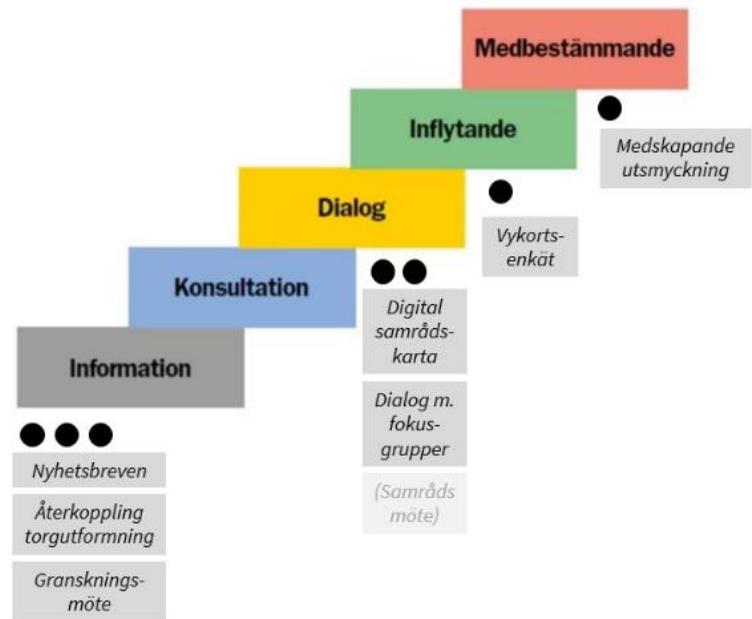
Medbestämmande

Inflytande

Dialog

Konsultation

Information

Medskapande utsmyckning

Vykorts-enkät

Digital samråds-karta

Dialog m. fokus-grupper

(Samråds möte)

Nyhetsbreven

Återkoppling torgutformning

Gransknings-möte